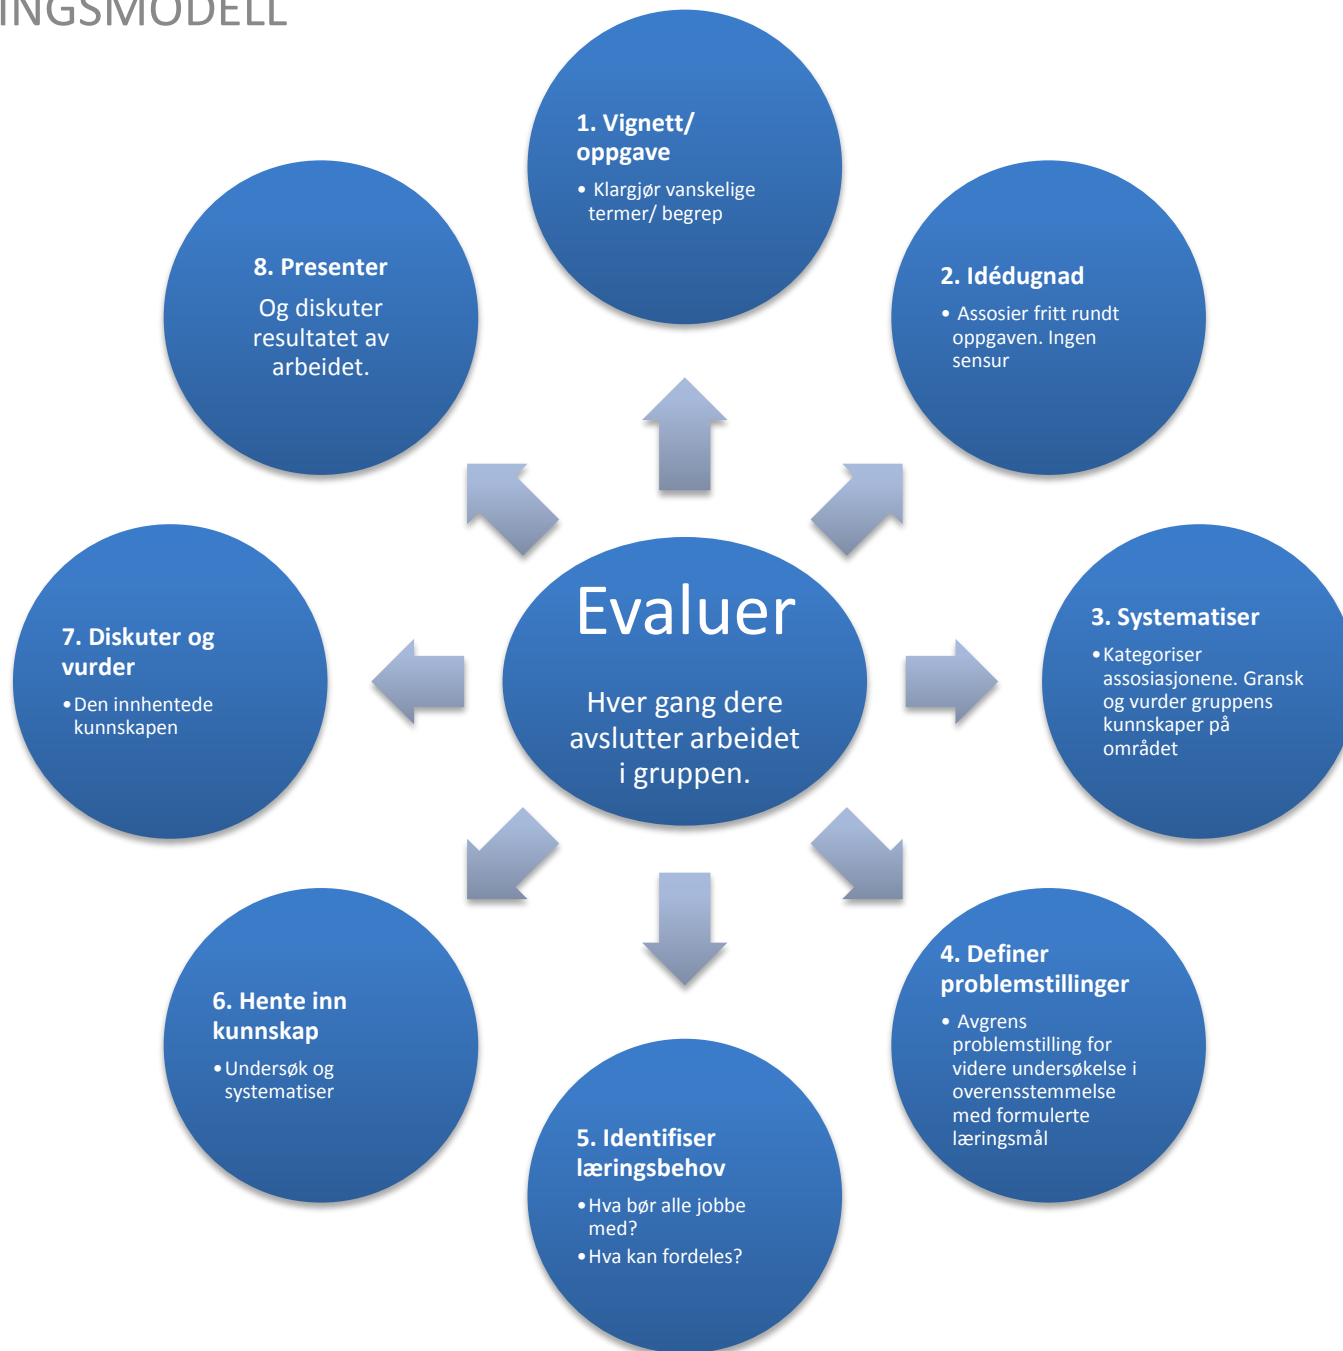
INGSMODELL

1. Vignett/ oppgave

• Klargjør vanskelige termer/ begrep

2. Idédugnad

• Assosier fritt rundt oppgaven. Ingen sensur

3. Systematiser

• Kategoriser assosiasjonene. Gransk og vurder gruppens kunnskaper på området

4. Definer problemstillinger

• Avgrens problemstilling for videre undersøkelse i overensstemmelse med formulerte læringsmål

5. Identifiser læringsbehov

• Hva bør alle jobbe med?
• Hva kan fordeles?

6. Hente inn kunnskap

• Undersøk og systematiser

7. Diskuter og vurder

• Den innhentede kunnskapen

8. Presenter

Og diskuter resultatet av arbeidet.

Evaluer

Hver gang dere avslutter arbeidet i gruppen.